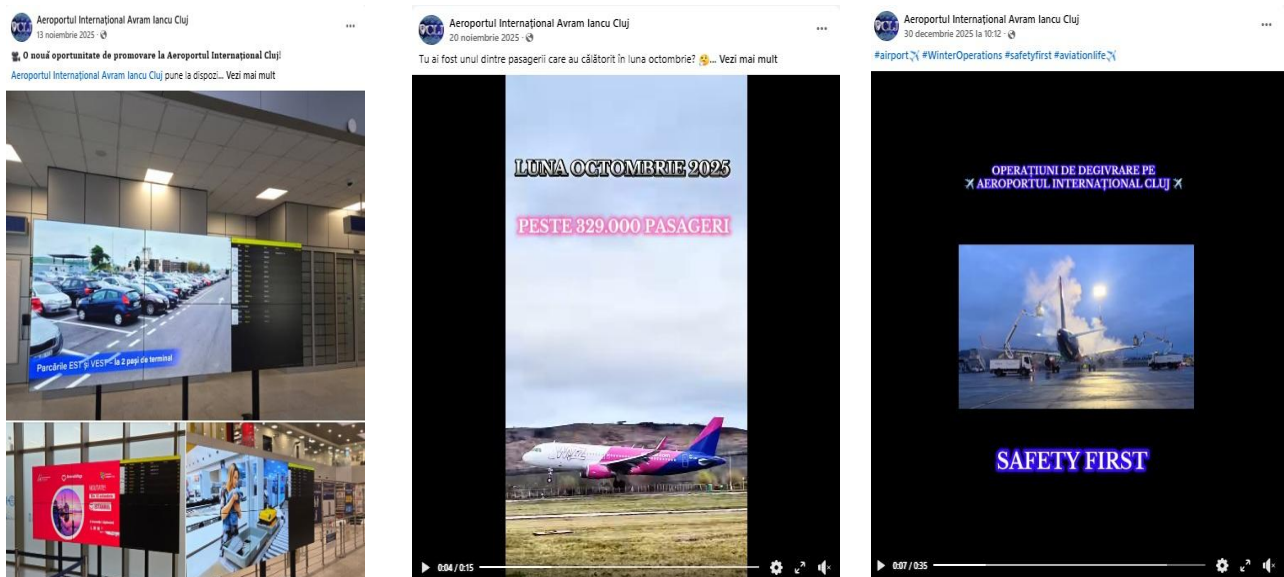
CLJ Aeroportul Internațional Avram Iancu Cluj
13 noiembrie 2025 ·

O nouă oportunitate de promovare la Aeroportul Internațional Cluj!
Aeroportul Internațional Avram Iancu Cluj pune la dispozi... Vezi mai mult

Parcările EST și VEST - la 2 pași de terminal

CLJ Aeroportul Internațional Avram Iancu Cluj
20 noiembrie 2025 ·

Tu ai fost unul dintre pasagerii care au călătorit în luna octombrie? ... Vezi mai mult

LUNA OCTOMBRIE 2025
PESTE 329.000 PASAGERI

0:04 / 0:15

CLJ Aeroportul Internațional Avram Iancu Cluj
30 decembrie 2025 la 10:12 ·

#airport #WinterOperations #safetyfirst #aviationlife

OPERAȚIUNI DE DEGIVRARE PE
AEROPORTUL INTERNAȚIONAL CLUJ

SAFETY FIRST

0:07 / 0:35